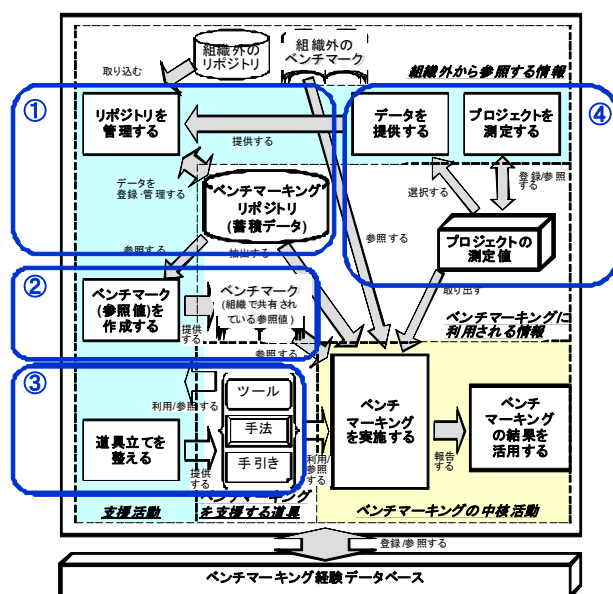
組織外のリポジトリ

組織外のベンチマーク

取り込む

組織外から参照する情報

①

リポジトリを管理する

提供する

データを提供する

プロジェクトを測定する

④

データを登録･管理する

ベンチマーキングリポジトリ(蓄積データ)

選択する

登録/参照する

参照する

抽出する

参照する

プロジェクトの測定値

②

ベンチマーク(参照値)を作成する

ベンチマーク(組織で共有されている参照値)

取り出す

提供する

ベンチマーキングに利用される情報

参照する

③

利用/参照する

ツール

手法

道具立てを整える

手引き

提供する

利用/参照する

ベンチマーキングを実施する

報告する

ベンチマーキングの結果を活用する

支援活動

ベンチマーキングを支援する道具

ベンチマーキングの中核活動

登録/参照する

ベンチマーキング経験データベース